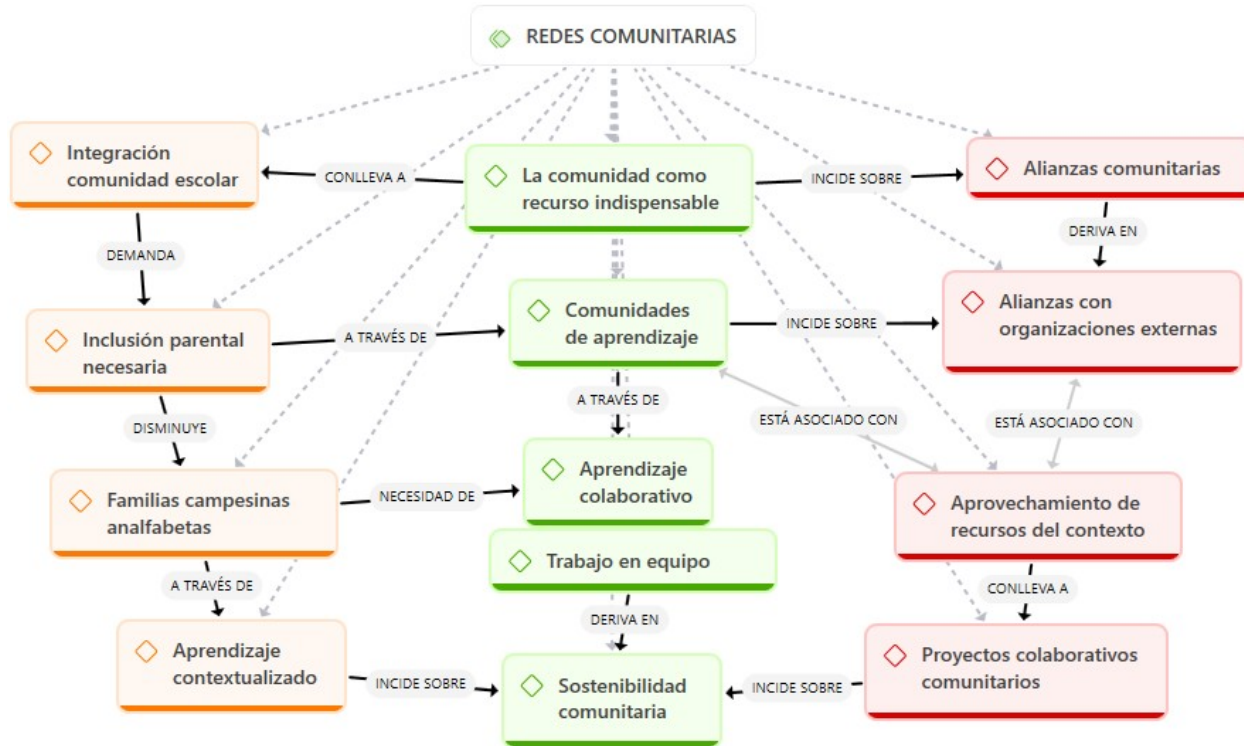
REDES COMUNITARIAS

Integración comunidad escolar

CONLLEVA A

La comunidad como recurso indispensable

INCIDE SOBRE

Alianzas comunitarias

DEMANDA

DERIVA EN

Inclusión parental necesaria

A TRAVÉS DE

Comunidades de aprendizaje

INCIDE SOBRE

Alianzas con organizaciones externas

DISMINUYE

A TRAVÉS DE

ESTÁ ASOCIADO CON

ESTÁ ASOCIADO CON

Familias campesinas analfabetas

NECESIDAD DE

Aprendizaje colaborativo

Aprovechamiento de recursos del contexto

Trabajo en equipo

A TRAVÉS DE

CONLLEVA A

DERIVA EN

Aprendizaje contextualizado

INCIDE SOBRE

Sostenibilidad comunitaria

INCIDE SOBRE

Proyectos colaborativos comunitarios